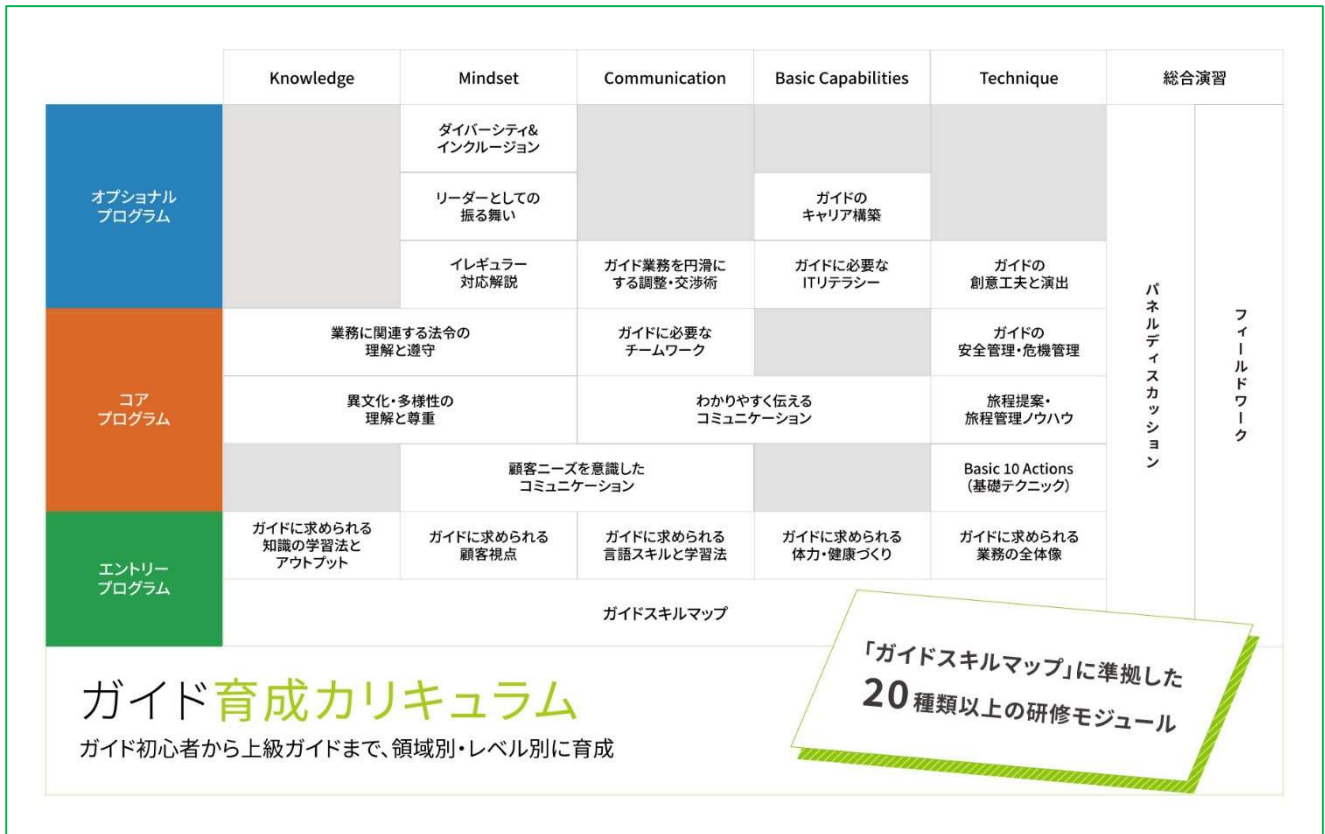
| | Knowledge | Mindset | Communication | Basic Capabilities | Technique | 総合演習 | |
|---|---|---|---|---|---|---|---|
| オプショナルプログラム | | ダイバーシティ&インクルージョン | | | | パネルディスカッション | フィールドワーク |
| | | リーダーとしての振る舞い | | ガイドのキャリア構築 | | | |
| | | イレギュラー対応解説 | ガイド業務を円滑にする調整・交渉術 | ガイドに必要なITリテラシー | ガイドの創意工夫と演出 | | |
| コアプログラム | 業務に関連する法令の理解と遵守 | | ガイドに必要なチームワーク | | ガイドの安全管理・危機管理 | | |
| | 異文化・多様性の理解と尊重 | | わかりやすく伝えるコミュニケーション | | 旅程提案・旅程管理ノウハウ | | |
| | | 顧客ニーズを意識したコミュニケーション | | | Basic 10 Actions (基礎テクニック) | | |
| エントリープログラム | ガイドに求められる知識の学習法とアウトプット | ガイドに求められる顧客視点 | ガイドに求められる言語スキルと学習法 | ガイドに求められる体力・健康づくり | ガイドに求められる業務の全体像 | | |
| | ガイドスキルマップ | | | | | | |

「ガイドスキルマップ」に準拠した
20種類以上の研修モジュール

ガイド育成カリキュラム
ガイド初心者から上級ガイドまで、領域別・レベル別に育成